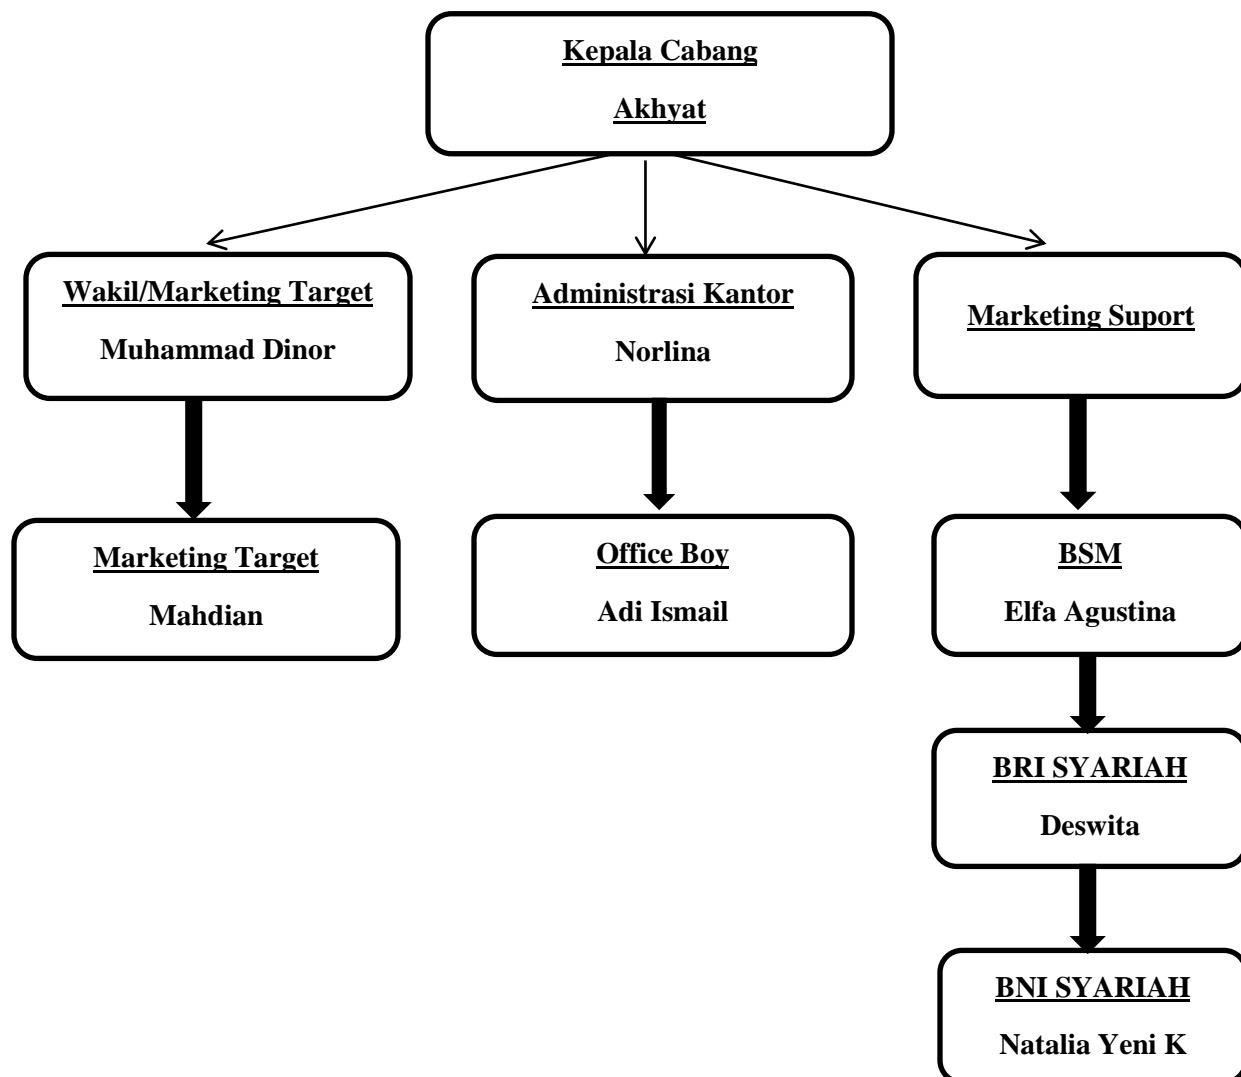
Kepala Cabang
Akhyat

Wakil/Marketing Target
Muhammad Dinor

Administrasi Kantor
Norlina

Marketing Suport

Marketing Target
Mahdian

Office Boy
Adi Ismail

BSM
Elfa Agustina

BRI SYARIAH
Deswita

BNI SYARIAH
Natalia Yeni K